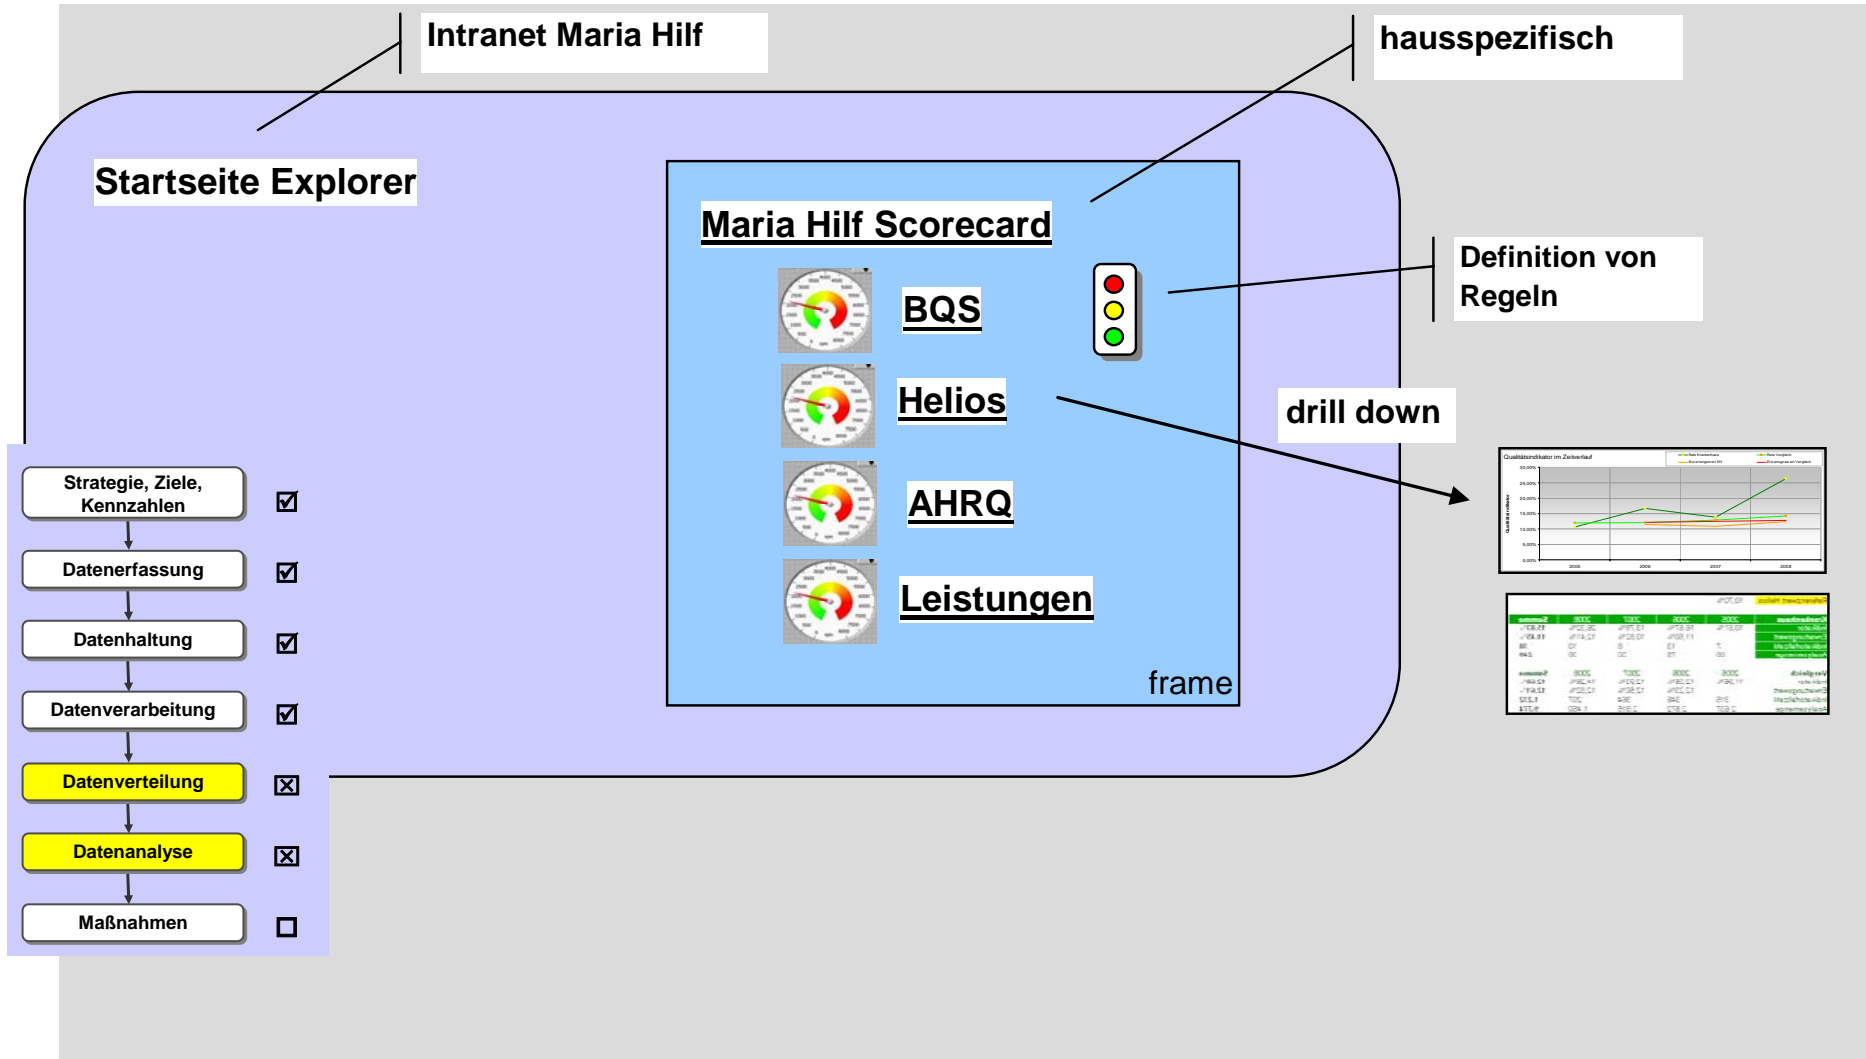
Intranet Maria Hilf

hausspezifisch

Startseite Explorer

Maria Hilf Scorecard

BQS

Helios

AHRQ

Leistungen

frame

Definition von Regeln

drill down

Qualitätsindikator im Zeitverlauf

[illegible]

Strategie, Ziele, Kennzahlen ☑

Datenerfassung ☑

Datenhaltung ☑

Datenverarbeitung ☑

Datenverteilung ☒

Datenanalyse ☒

Maßnahmen ☐